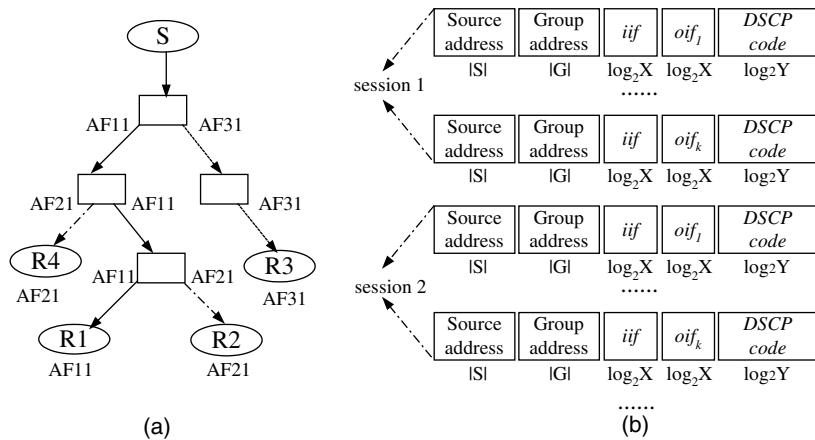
S

AF11 AF31

AF21 AF11

AF31

R4

AF21

AF11 AF21

R3

AF31

R1

AF11

R2

AF21

(a)

session 1

| Source address | Group address | *iif* | *oif*$_1$ | *DSCP code* |
|---|---|---|---|---|
| \|S\| | \|G\| | $\log_2 X$ | $\log_2 X$ | $\log_2 Y$ |

......

| Source address | Group address | *iif* | *oif*$_k$ | *DSCP code* |
|---|---|---|---|---|
| \|S\| | \|G\| | $\log_2 X$ | $\log_2 X$ | $\log_2 Y$ |

session 2

| Source address | Group address | *iif* | *oif*$_1$ | *DSCP code* |
|---|---|---|---|---|
| \|S\| | \|G\| | $\log_2 X$ | $\log_2 X$ | $\log_2 Y$ |

......

| Source address | Group address | *iif* | *oif*$_k$ | *DSCP code* |
|---|---|---|---|---|
| \|S\| | \|G\| | $\log_2 X$ | $\log_2 X$ | $\log_2 Y$ |

......

(b)